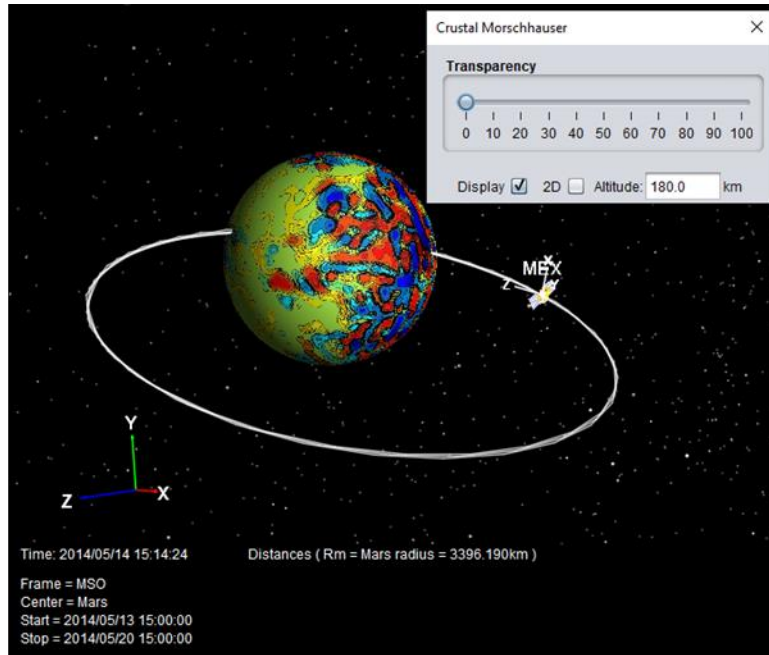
Crustal Morschhauser ×

Transparency

0 10 20 30 40 50 60 70 80 90 100

Display ☑ 2D ☐ Altitude: 180.0 km

MEX
X
Z

Y
Z X

Time: 2014/05/14 15:14:24

Distances ( Rm = Mars radius = 3396.190km )

Frame = MSO
Center = Mars
Start = 2014/05/13 15:00:00
Stop = 2014/05/20 15:00:00